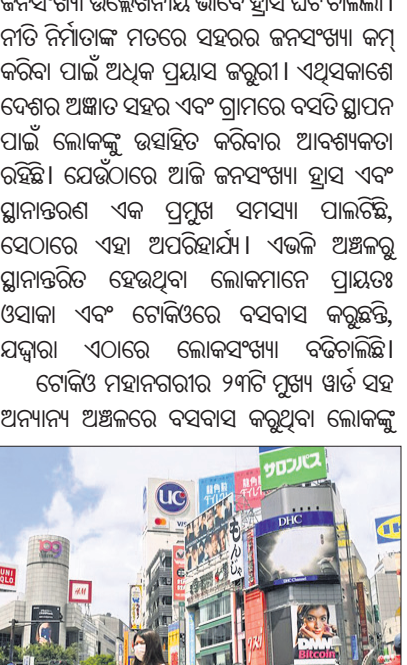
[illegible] ଭାବେ ହ୍ରାସ ଘଟି ଚାଲିଛି । ନୀତି ନିର୍ମାତାଙ୍କ ମତରେ ସହରର ଜନସଂଖ୍ୟା କମ୍ କରିବା ପାଇଁ ଅଧିକ ପ୍ରୟାସ ଜରୁରୀ । ଏଥିସହକାରେ ଦେଶର ଅଜ୍ଞାତ ସହର ଏବଂ ଗ୍ରାମରେ ବସତି ସ୍ଥାପନ ପାଇଁ ଲୋକଙ୍କୁ ଉତ୍ସାହିତ କରିବାର ଆବଶ୍ୟକତା ରହିଛି । ଯେଉଁଠାରେ ଆଜି ଜନସଂଖ୍ୟା ହ୍ରାସ ଏବଂ ସ୍ଥାନାନ୍ତରଣ ଏକ ପ୍ରମୁଖ ସମସ୍ୟା ପାଲଟିଛି, ସେଠାରେ ଏହା ଅପରିହାର୍ଯ୍ୟ । ଏଭଳି ଅଞ୍ଚଳରୁ ସ୍ଥାନାନ୍ତରିତ ହେଉଥିବା ଲୋକମାନେ ପ୍ରାୟତଃ ଓସାକା ଏବଂ ଟୋକିଓରେ ବସବାସ କରୁଛନ୍ତି, ଯଦ୍ଦ୍ୱାରା ଏଠାରେ ଲୋକସଂଖ୍ୟା ବଢିଚାଲିଛି ।

ଟୋକିଓ ମହାନଗରୀର ୨୩ଟି ମୁଖ୍ୟ ୱାର୍ଡ ସହ ଅନ୍ୟାନ୍ୟ ଅଞ୍ଚଳରେ ବସବାସ କରୁଥିବା ଲୋକଙ୍କୁ

UNI QLO
UC
H&M
DHC
Bitcoin